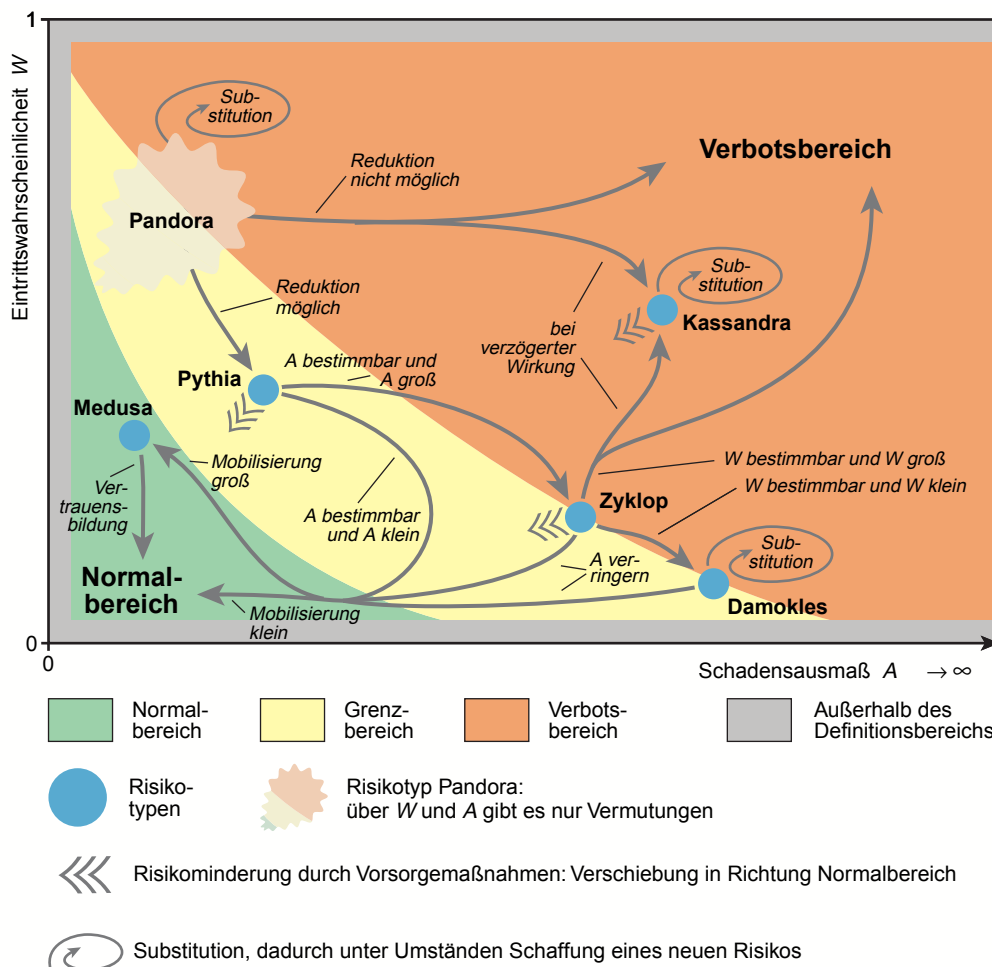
1
Eintrittswahrscheinlicheit $W$
0
0

Substitution
Verbotsbereich
Reduktion nicht möglich
Pandora
Substitution
Kassandra
Reduktion möglich
bei verzögerter Wirkung
Pythia
$A$ bestimmbar und $A$ groß
Medusa
Mobilisierung groß
Vertrauensbildung
$W$ bestimmbar und $W$ groß
$W$ bestimmbar und $W$ klein
$A$ bestimmbar und $A$ klein
Zyklop
Substitution
$A$ verringern
Normalbereich
Mobilisierung klein
Damokles

Schadensausmaß $A$ $\rightarrow \infty$

Normalbereich
Grenzbereich
Verbotsbereich
Außerhalb des Definitionsbereichs

Risikotypen
Risikotyp Pandora: über $W$ und $A$ gibt es nur Vermutungen

Risikominderung durch Vorsorgemaßnahmen: Verschiebung in Richtung Normalbereich

Substitution, dadurch unter Umständen Schaffung eines neuen Risikos